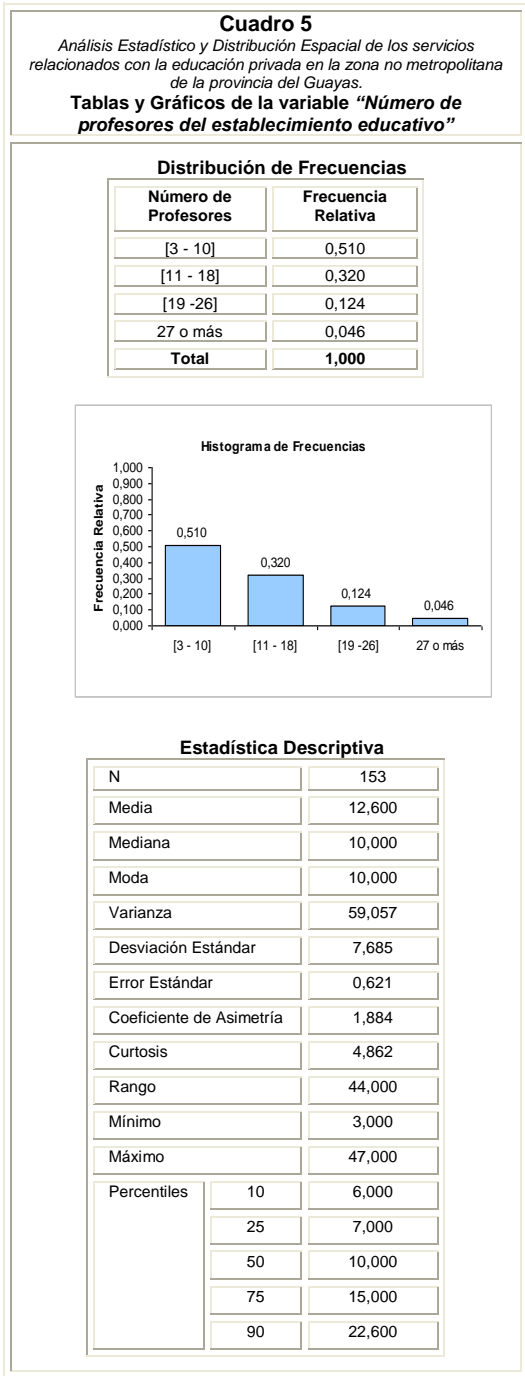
**Cuadro 5**

*Análisis Estadístico y Distribución Espacial de los servicios relacionados con la educación privada en la zona no metropolitana de la provincia del Guayas.*

**Tablas y Gráficos de la variable *"Número de profesores del establecimiento educativo"***

**Distribución de Frecuencias**

| Número de Profesores | Frecuencia Relativa |
|---|---|
| [3 - 10] | 0,510 |
| [11 - 18] | 0,320 |
| [19 -26] | 0,124 |
| 27 o más | 0,046 |
| **Total** | **1,000** |

Histograma de Frecuencias

Frecuencia Relativa

1,000
0,900
0,800
0,700
0,600
0,500
0,400
0,300
0,200
0,100
0,000

0,510
0,320
0,124
0,046

[3 - 10]
[11 - 18]
[19 -26]
27 o más

**Estadística Descriptiva**

| | | |
|---|---|---|
| N | | 153 |
| Media | | 12,600 |
| Mediana | | 10,000 |
| Moda | | 10,000 |
| Varianza | | 59,057 |
| Desviación Estándar | | 7,685 |
| Error Estándar | | 0,621 |
| Coeficiente de Asimetría | | 1,884 |
| Curtosis | | 4,862 |
| Rango | | 44,000 |
| Mínimo | | 3,000 |
| Máximo | | 47,000 |
| Percentiles | 10 | 6,000 |
| | 25 | 7,000 |
| | 50 | 10,000 |
| | 75 | 15,000 |
| | 90 | 22,600 |